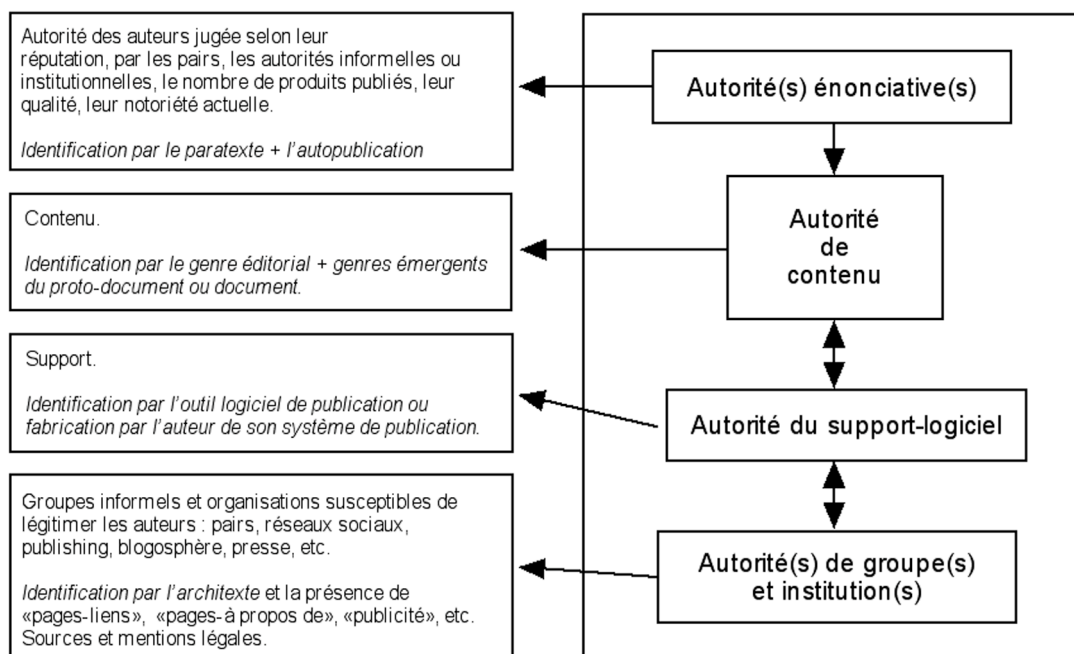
Autorité des auteurs jugée selon leur réputation, par les pairs, les autorités informelles ou institutionnelles, le nombre de produits publiés, leur qualité, leur notoriété actuelle.

Identification par le paratexte + l'autopublication

Autorité(s) énonciative(s)

Contenu.

Identification par le genre éditorial + genres émergents du proto-document ou document.

Autorité de contenu

Support.

Identification par l'outil logiciel de publication ou fabrication par l'auteur de son système de publication.

Autorité du support-logiciel

Groupes informels et organisations susceptibles de légitimer les auteurs : pairs, réseaux sociaux, publishing, blogosphère, presse, etc.

Identification par l'architexte et la présence de «pages-liens», «pages-à propos de», «publicité», etc. Sources et mentions légales.

Autorité(s) de groupe(s) et institution(s)